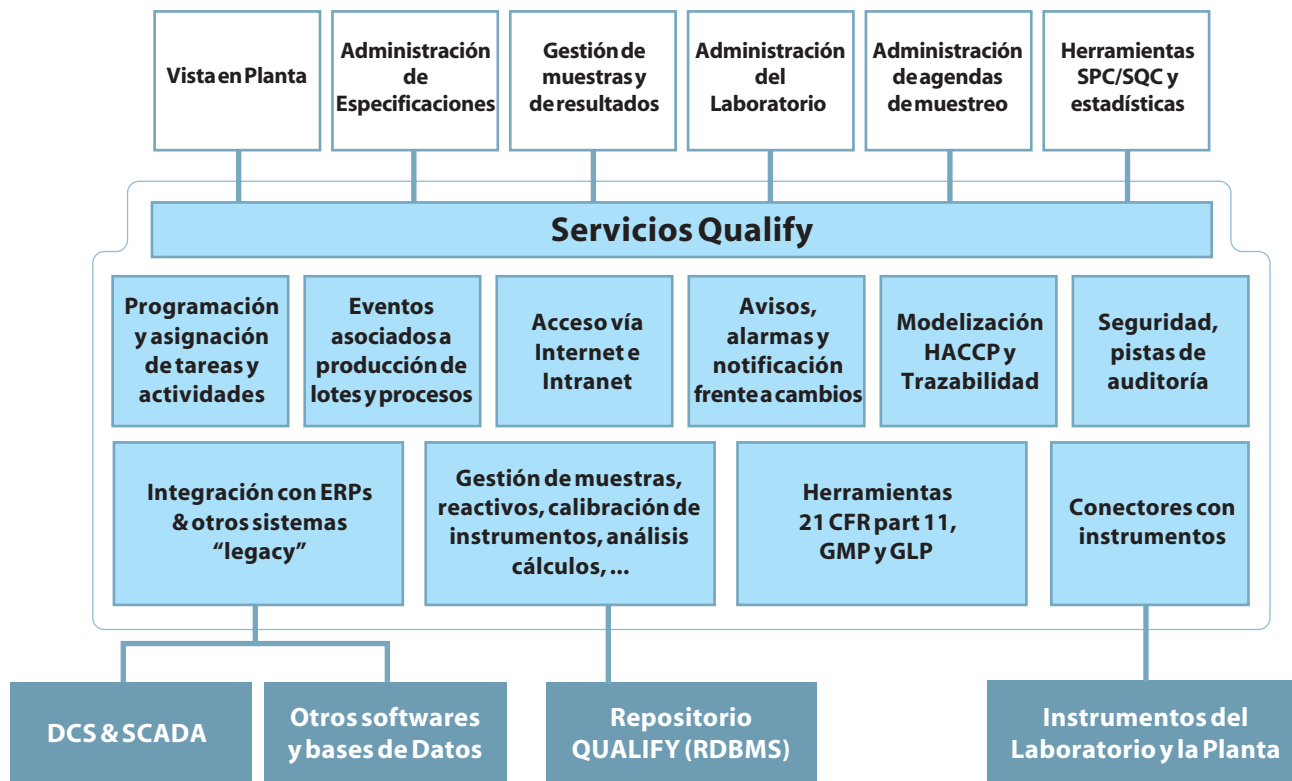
Vista en Planta

Administración de Especificaciones

Gestión de muestras y de resultados

Administración del Laboratorio

Administración de agendas de muestreo

Herramientas SPC/SQC y estadísticas

Servicios Qualify

Programación y asignación de tareas y actividades

Eventos asociados a producción de lotes y procesos

Acceso vía Internet e Intranet

Avisos, alarmas y notificación frente a cambios

Modelización HACCP y Trazabilidad

Seguridad, pistas de auditoría

Integración con ERPs & otros sistemas “legacy”

Gestión de muestras, reactivos, calibración de instrumentos, análisis cálculos, ...

Herramientas 21 CFR part 11, GMP y GLP

Conectores con instrumentos

DCS & SCADA

Otros softwares y bases de Datos

Repositorio QUALIFY (RDBMS)

Instrumentos del Laboratorio y la Planta